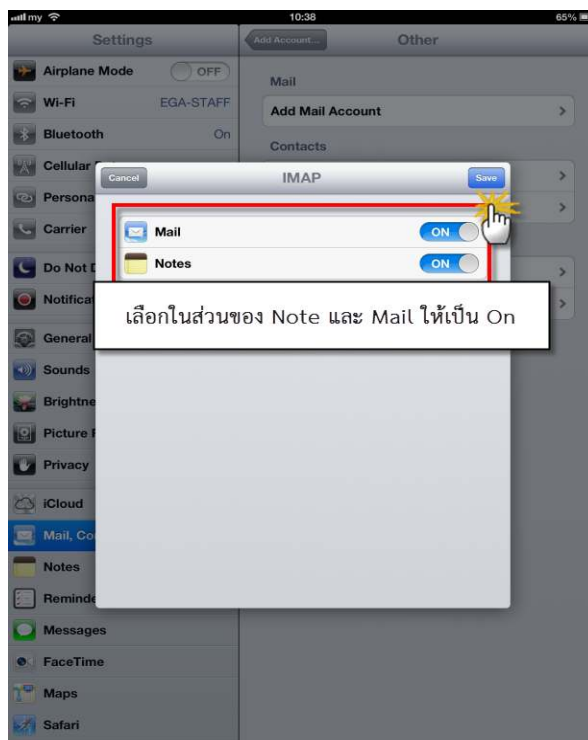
my 10:38 65%

Settings

Airplane Mode OFF

Wi-Fi EGA-STAFF

Bluetooth On

Cellular

Persona

Carrier

Do Not D

Notifica

General

Sounds

Brightne

Picture F

Privacy

iCloud

Mail, Co

Notes

Reminde

Messages

FaceTime

Maps

Safari

Add Account... Other

Mail

Add Mail Account

Contacts

Cancel IMAP Save

Mail ON

Notes ON

เลือกในส่วนของ Note และ Mail ให้เป็น On